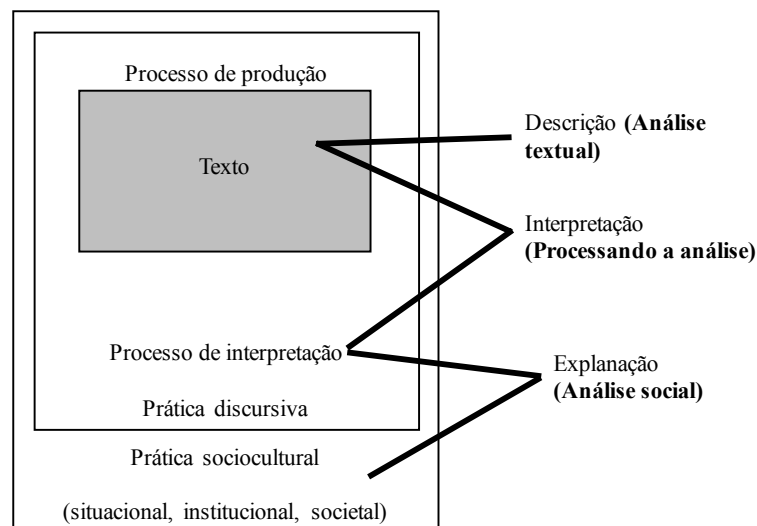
Processo de produção

Texto

Processo de interpretação

Prática discursiva

Prática sociocultural

(situacional, institucional, societal)

Descrição **(Análise textual)**

Interpretação **(Processando a análise)**

Explanação **(Análise social)**